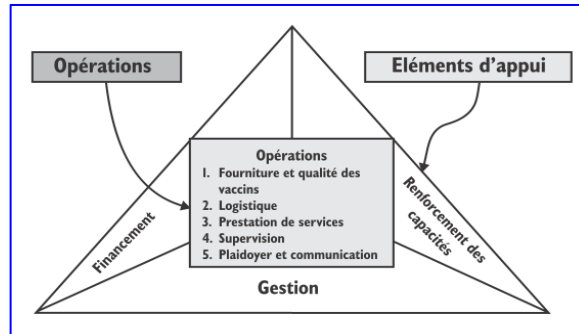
Opérations

Eléments d'appui

Opérations
1. Fourniture et qualité des vaccins
2. Logistique
3. Prestation de services
4. Supervision
5. Plaidoyer et communication

Financement

Renforcement des capacités

Gestion